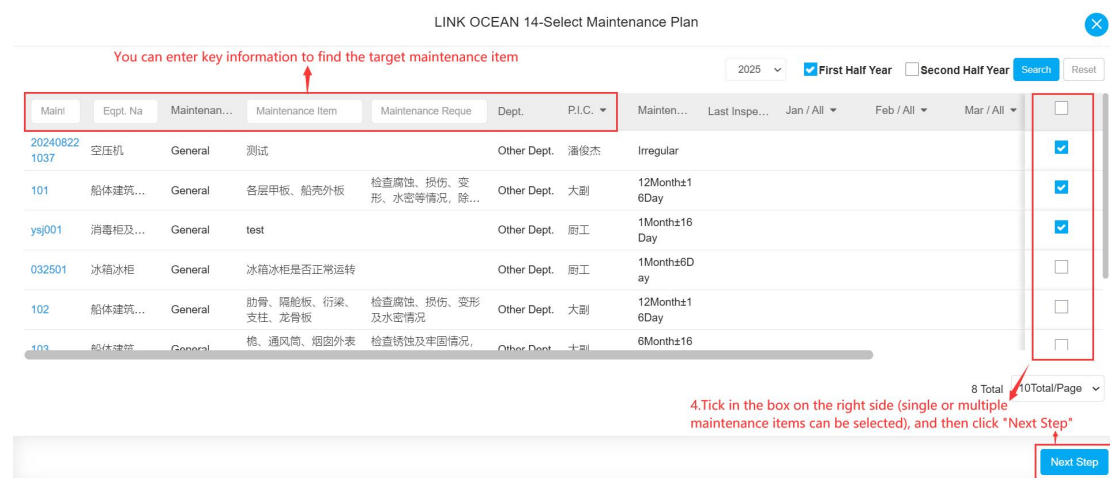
LINK OCEAN 14-Select Maintenance Plan

You can enter key information to find the target maintenance item

2025 First Half Year Second Half Year Search Reset

| Maint | Eqpt. Na | Maintenan... | Maintenance Item | Maintenance Reque | Dept. | P.I.C. | Mainten... | Last Inspe... | Jan / All | Feb / All | Mar / All | |
|---|---|---|---|---|---|---|---|---|---|---|---|---|
| 20240822 1037 | 空压机 | General | 测试 | | Other Dept. | 潘俊杰 | Irregular | | | | | ☑ |
| 101 | 船体建筑... | General | 各层甲板、船壳外板 | 检查腐蚀、损伤、变形、水密等情况，除... | Other Dept. | 大副 | 12Month±16Day | | | | | ☑ |
| ysj001 | 消毒柜及... | General | test | | Other Dept. | 厨工 | 1Month±16 Day | | | | | ☑ |
| 032501 | 冰箱冰柜 | General | 冰箱冰柜是否正常运转 | | Other Dept. | 厨工 | 1Month±6Day | | | | | ☐ |
| 102 | 船体建筑... | General | 肋骨、隔舱板、衍梁、支柱、龙骨板 | 检查腐蚀、损伤、变形及水密情况 | Other Dept. | 大副 | 12Month±16Day | | | | | ☐ |
| 103 | 船体建筑 | General | 桅、通风筒、烟囱外表 | 检查锈蚀及牢固情况， | Other Dept. | 大副 | 6Month±16 | | | | | ☐ |

8 Total 10Total/Page

4.Tick in the box on the right side (single or multiple maintenance items can be selected), and then click "Next Step"

Next Step